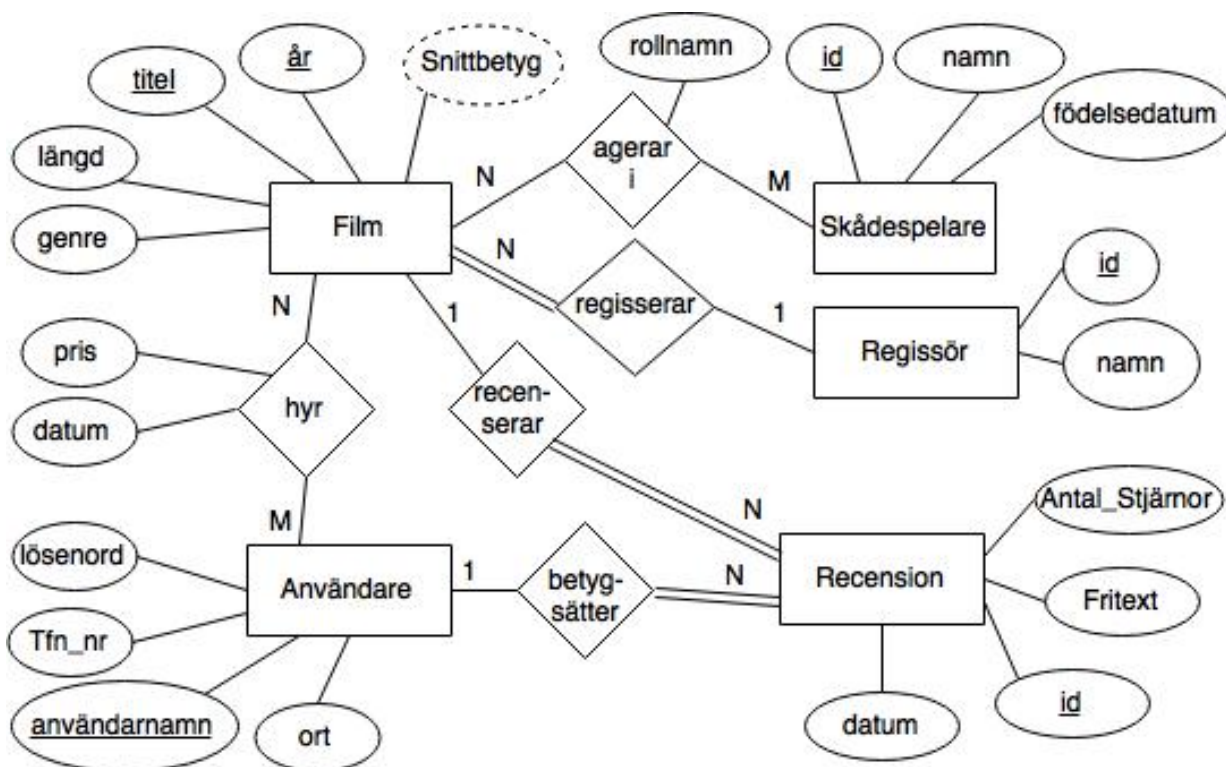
titel
år
Snittbetyg
rollnamn
id
namn
födelsedatum
längd
agerar i
N
M
genre
Film
Skådespelare
N
id
N
regisserar
1
1
Regissör
namn
pris
hyr
recenserar
datum
N
M
Antal_Stjärnor
lösenord
1
betygsätter
N
Användare
Recension
Fritext
Tfn_nr
id
användarnamn
ort
datum